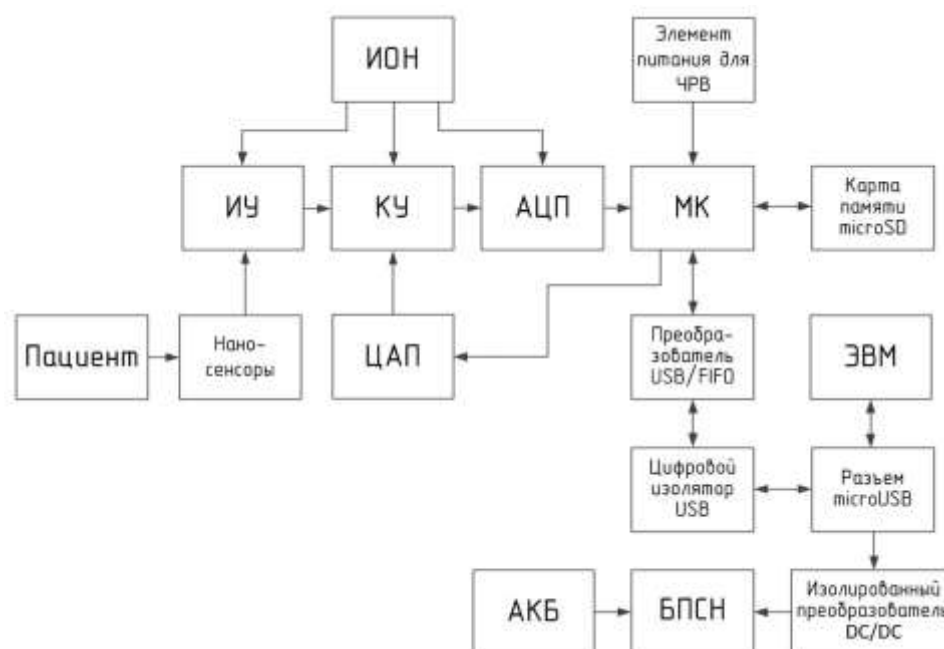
ИОН

Элемент питания для ЧРВ

ИУ

КУ

АЦП

МК

Карта памяти microSD

Пациент

Нано-сенсоры

ЦАП

Преобразователь USB/FIFO

ЭВМ

Цифровой изолятор USB

Разъем microUSB

АКБ

БПСН

Изолированный преобразователь DC/DC